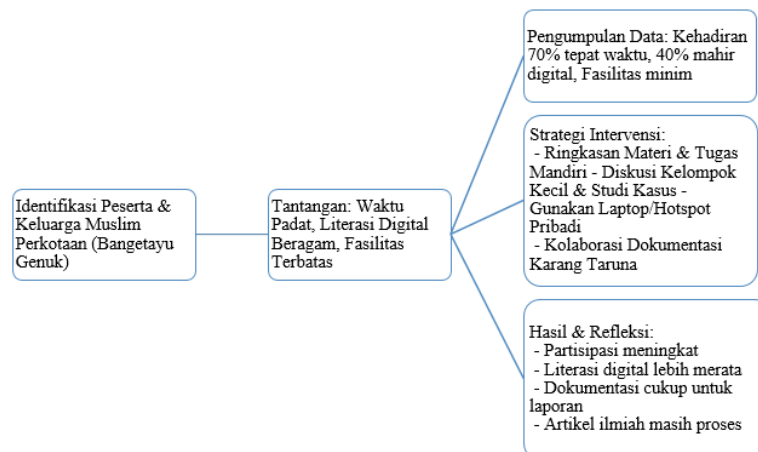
Identifikasi Peserta & Keluarga Muslim Perkotaan (Bangetayu Genuk)

Tantangan: Waktu Padat, Literasi Digital Beragam, Fasilitas Terbatas

Pengumpulan Data: Kehadiran 70% tepat waktu, 40% mahir digital, Fasilitas minim

Strategi Intervensi:
- Ringkasan Materi & Tugas Mandiri - Diskusi Kelompok Kecil & Studi Kasus - Gunakan Laptop/Hotspot Pribadi
- Kolaborasi Dokumentasi Karang Taruna

Hasil & Refleksi:
- Partisipasi meningkat
- Literasi digital lebih merata
- Dokumentasi cukup untuk laporan
- Artikel ilmiah masih proses